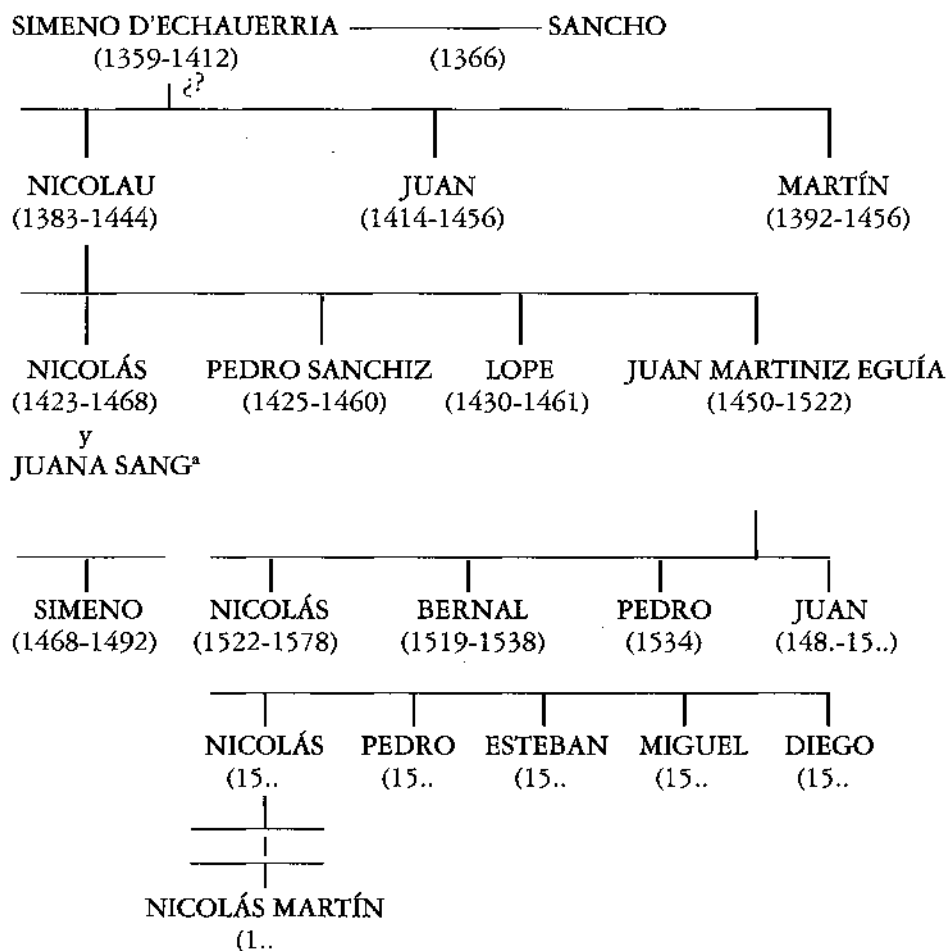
SIMENO D'ECHAUERRIA — SANCHO
(1359-1412) (1366)
¿?

NICOLAU
(1383-1444)

JUAN
(1414-1456)

MARTÍN
(1392-1456)

NICOLÁS
(1423-1468)
y
JUANA SANGª

PEDRO SANCHIZ
(1425-1460)

LOPE
(1430-1461)

JUAN MARTINIZ EGUÍA
(1450-1522)

SIMENO
(1468-1492)

NICOLÁS
(1522-1578)

BERNAL
(1519-1538)

PEDRO
(1534)

JUAN
(148.-15..)

NICOLÁS
(15..

PEDRO
(15..

ESTEBAN
(15..

MIGUEL
(15..

DIEGO
(15..

NICOLÁS MARTÍN
(1..